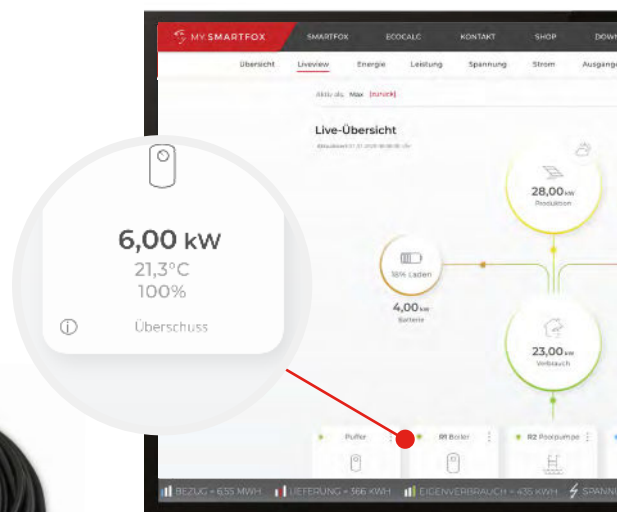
MY SMARTFOX
SMARTFOX ECOCALC KONTAKT SHOP DOWN
Übersicht Liveview Energie Leistung Spannung Strom Ausgänge

Aktiv als: Max [zurück]

Live-Übersicht
Aktualisiert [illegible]

28,00 kW
Produktion

18% Laden
4,00 kW
Batterie

23,00 kW
Verbrauch

6,00 kW
21,3°C
100%
Überschuss

Puffer
R1 Boiler
R2 Poolpumpe

BEZUG = 6,55 MWH LIEFERUNG = 366 KWH EIGENVERBRAUCH = 435 KWH SPANN